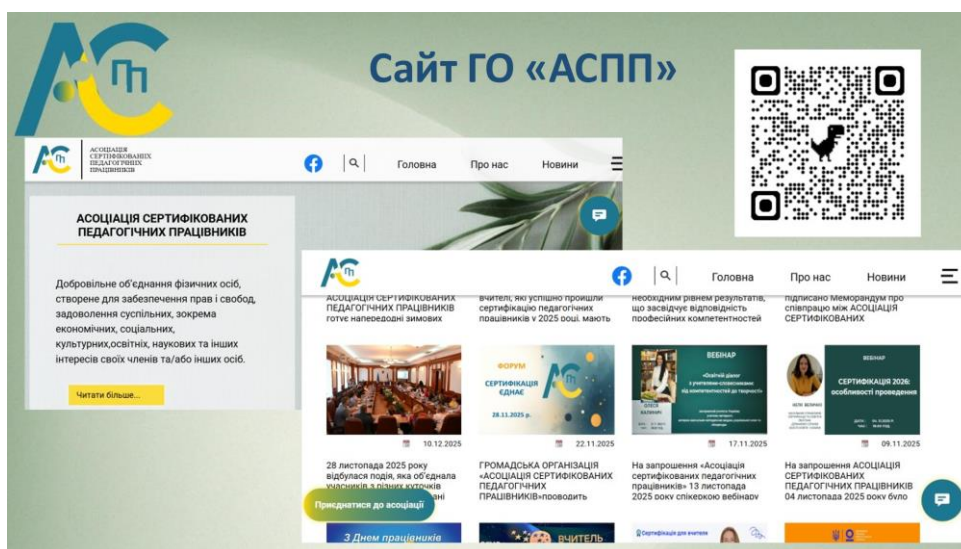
Сайт ГО «АСПП»

АСОЦІАЦІЯ СЕРТИФІКОВАНИХ ПЕДАГОГІЧНИХ ПРАЦІВНИКІВ

Головна Про нас Новини

АСОЦІАЦІЯ СЕРТИФІКОВАНИХ ПЕДАГОГІЧНИХ ПРАЦІВНИКІВ

Добровільне об'єднання фізичних осіб, створене для забезпечення прав і свобод, задоволення суспільних, зокрема економічних, соціальних, культурних,освітніх, наукових та інших інтересів своїх членів та/або інших осіб.

Читати більше...

Головна Про нас Новини

АСОЦІАЦІЯ СЕРТИФІКОВАНИХ ПЕДАГОГІЧНИХ ПРАЦІВНИКІВ готує напередодні зимових

вчителі, які успішно пройшли сертифікацію педагогічних працівників у 2025 році, мають

необхідним рівнем результатів, що засвідчує відповідність професійних компетентностей

підписано Меморандум про співпрацю між АСОЦІАЦІЯ СЕРТИФІКОВАНИХ

ФОРУМ
СЕРТИФІКАЦІЯ ЄДНАЄ
28.11.2025 р.

ВЕБІНАР

ВЕБІНАР
СЕРТИФІКАЦІЯ 2026: особливості проведення

10.12.2025

22.11.2025

17.11.2025

09.11.2025

28 листопада 2025 року відбулася подія, яка об'єднала учасників з різних куточків

ГРОМАДСЬКА ОРГАНІЗАЦІЯ «АСОЦІАЦІЯ СЕРТИФІКОВАНИХ ПЕДАГОГІЧНИХ ПРАЦІВНИКІВ»проводить

На запрошення «Асоціація сертифікованих педагогічних працівників» 13 листопада 2025 року спікеркою вебінару

На запрошення АСОЦІАЦІЯ СЕРТИФІКОВАНИХ ПЕДАГОГІЧНИХ ПРАЦІВНИКІВ 04 листопада 2025 року було

Приєднатися до асоціації

З Днем працівників

ВЧИТЕЛЬ

Сертифікація для вчителя